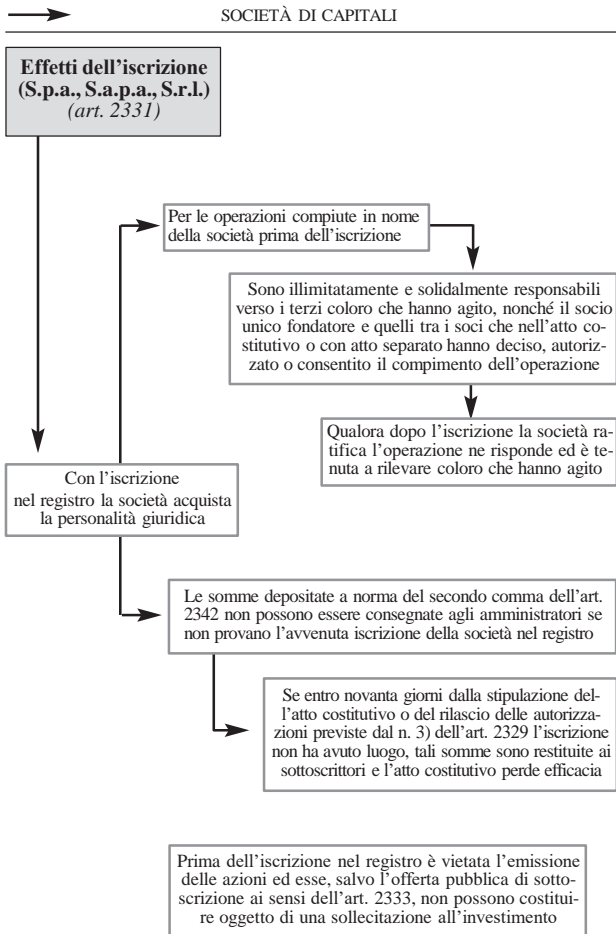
SOCIETÀ DI CAPITALI

**Effetti dell'iscrizione (S.p.a., S.a.p.a., S.r.l.)** *(art. 2331)*

Per le operazioni compiute in nome della società prima dell'iscrizione

Sono illimitatamente e solidalmente responsabili verso i terzi coloro che hanno agito, nonché il socio unico fondatore e quelli tra i soci che nell'atto costitutivo o con atto separato hanno deciso, autorizzato o consentito il compimento dell'operazione

Qualora dopo l'iscrizione la società ratifica l'operazione ne risponde ed è tenuta a rilevare coloro che hanno agito

Con l'iscrizione nel registro la società acquista la personalità giuridica

Le somme depositate a norma del secondo comma dell'art. 2342 non possono essere consegnate agli amministratori se non provano l'avvenuta iscrizione della società nel registro

Se entro novanta giorni dalla stipulazione dell'atto costitutivo o del rilascio delle autorizzazioni previste dal n. 3) dell'art. 2329 l'iscrizione non ha avuto luogo, tali somme sono restituite ai sottoscrittori e l'atto costitutivo perde efficacia

Prima dell'iscrizione nel registro è vietata l'emissione delle azioni ed esse, salvo l'offerta pubblica di sottoscrizione ai sensi dell'art. 2333, non possono costituire oggetto di una sollecitazione all'investimento